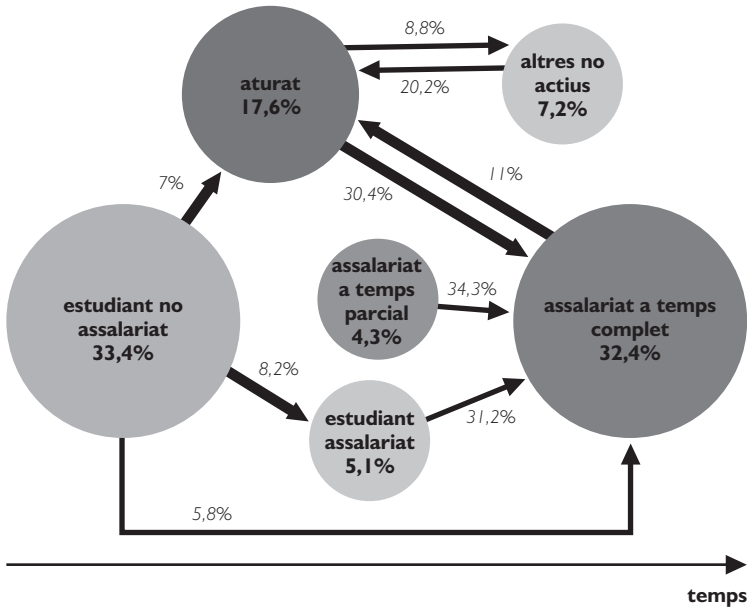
8,8%

aturat
17,6%

altres no actius
7,2%

20,2%

7%

11%

30,4%

estudiant no assalariat
33,4%

assalariat a temps parcial
4,3%

34,3%

assalariat a temps complet
32,4%

8,2%

estudiant assalariat
5,1%

31,2%

5,8%

temps